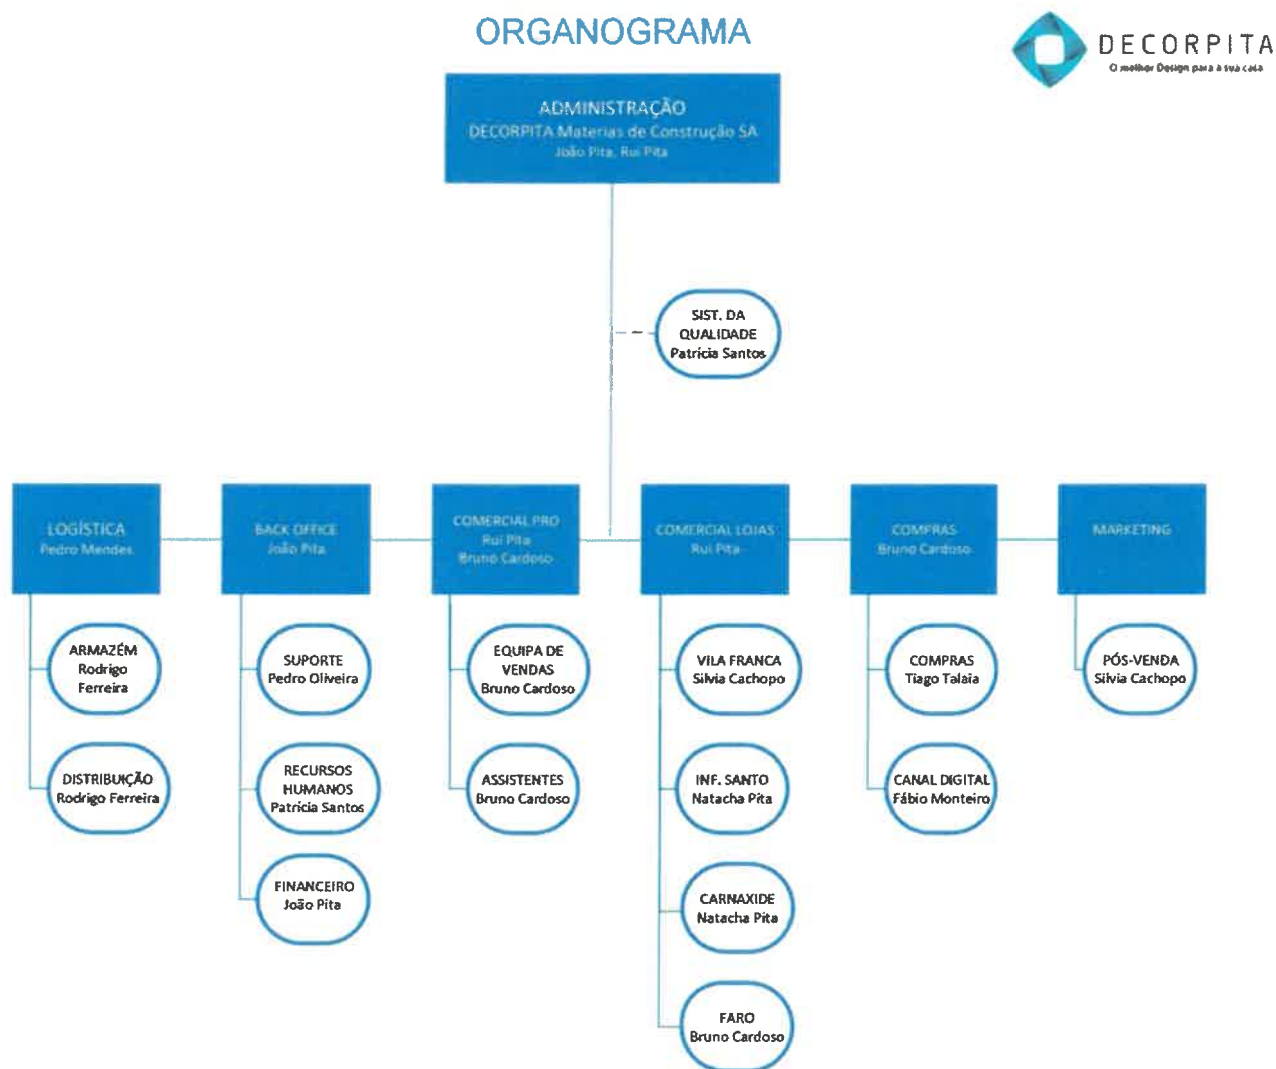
ORGANOGRAMA

DECORPITA
O melhor Design para a sua casa

ADMINISTRAÇÃO
DECORPITA Materias de Construção SA
João Pita, Rui Pita

SIST. DA QUALIDADE
Patricia Santos

LOGÍSTICA
Pedro Mendes

BACK OFFICE
João Pita

COMERCIAL PRO
Rui Pita
Bruno Cardoso

COMERCIAL LOJAS
Rui Pita

COMPRAS
Bruno Cardoso

MARKETING

ARMAZÉM
Rodrigo Ferreira

DISTRIBUIÇÃO
Rodrigo Ferreira

SUPORTE
Pedro Oliveira

RECURSOS HUMANOS
Patricia Santos

FINANCEIRO
João Pita

EQUIPA DE VENDAS
Bruno Cardoso

ASSISTENTES
Bruno Cardoso

VILA FRANCA
Silvia Cachopo

INF. SANTO
Natacha Pita

CARNAXIDE
Natacha Pita

FARO
Bruno Cardoso

COMPRAS
Tiago Talaia

CANAL DIGITAL
Fábio Monteiro

PÓS-VENDA
Silvia Cachopo